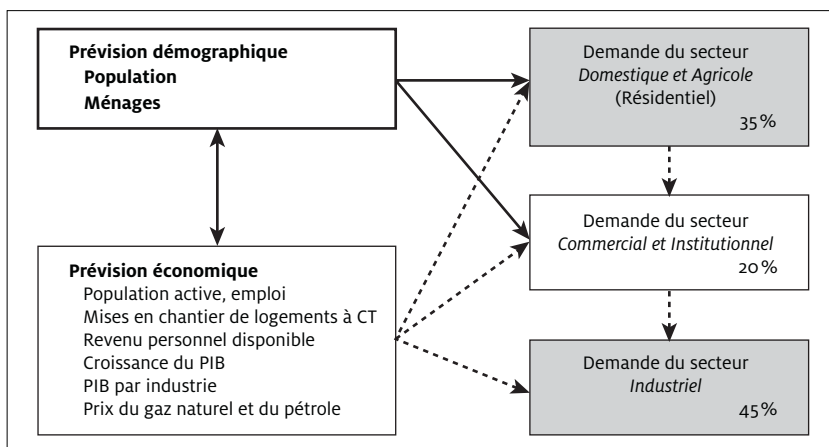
Prévision démographique
Population
Ménages

Prévision économique
Population active, emploi
Mises en chantier de logements à CT
Revenu personnel disponible
Croissance du PIB
PIB par industrie
Prix du gaz naturel et du pétrole

Demande du secteur *Domestique et Agricole* (Résidentiel)
35 %

Demande du secteur *Commercial et Institutionnel*
20 %

Demande du secteur *Industriel*
45 %